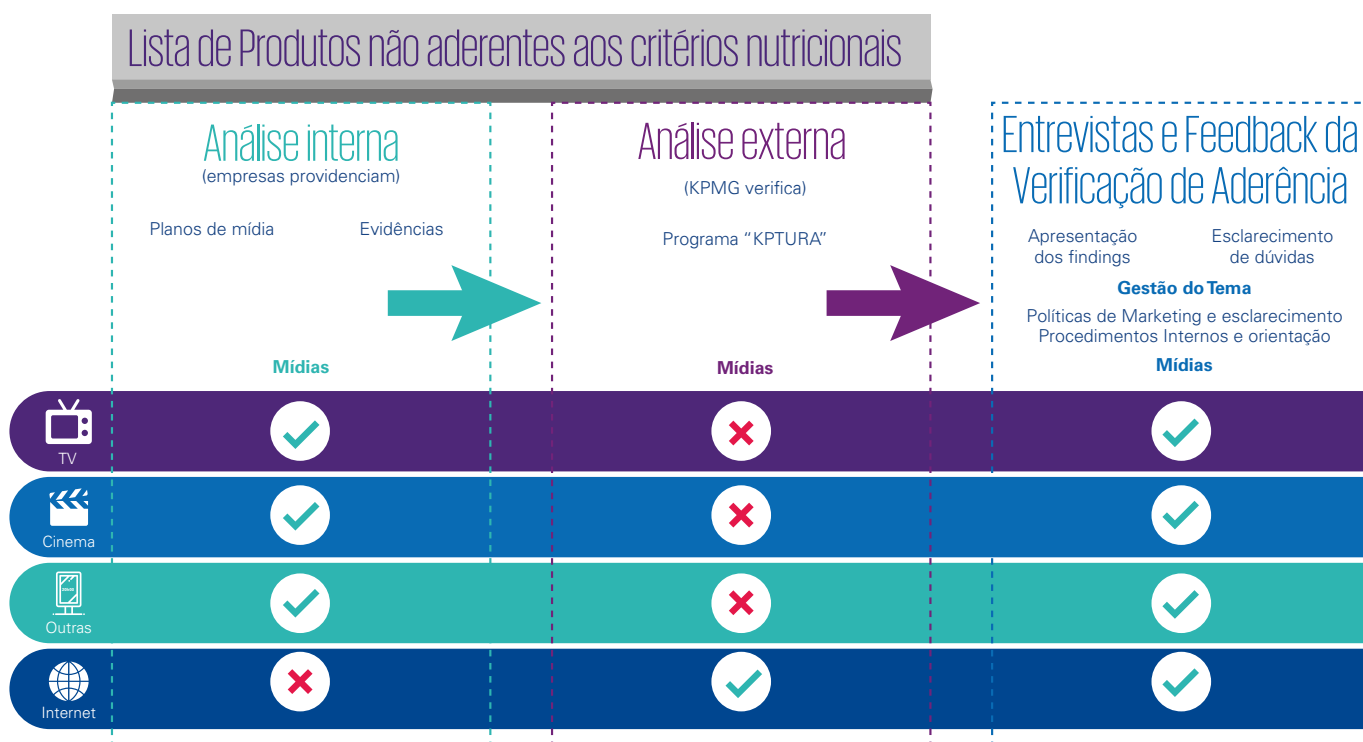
Lista de Produtos não aderentes aos critérios nutricionais

Análise interna
(empresas providenciam)

Planos de mídia

Evidências

Mídias

Análise externa
(KPMG verifica)

Programa "KPTURA"

Mídias

Entrevistas e Feedback da Verificação de Aderência

Apresentação dos findings

Esclarecimento de dúvidas

Gestão do Tema

Políticas de Marketing e esclarecimento
Procedimentos Internos e orientação

Mídias

TV

Cinema

Outras

Internet